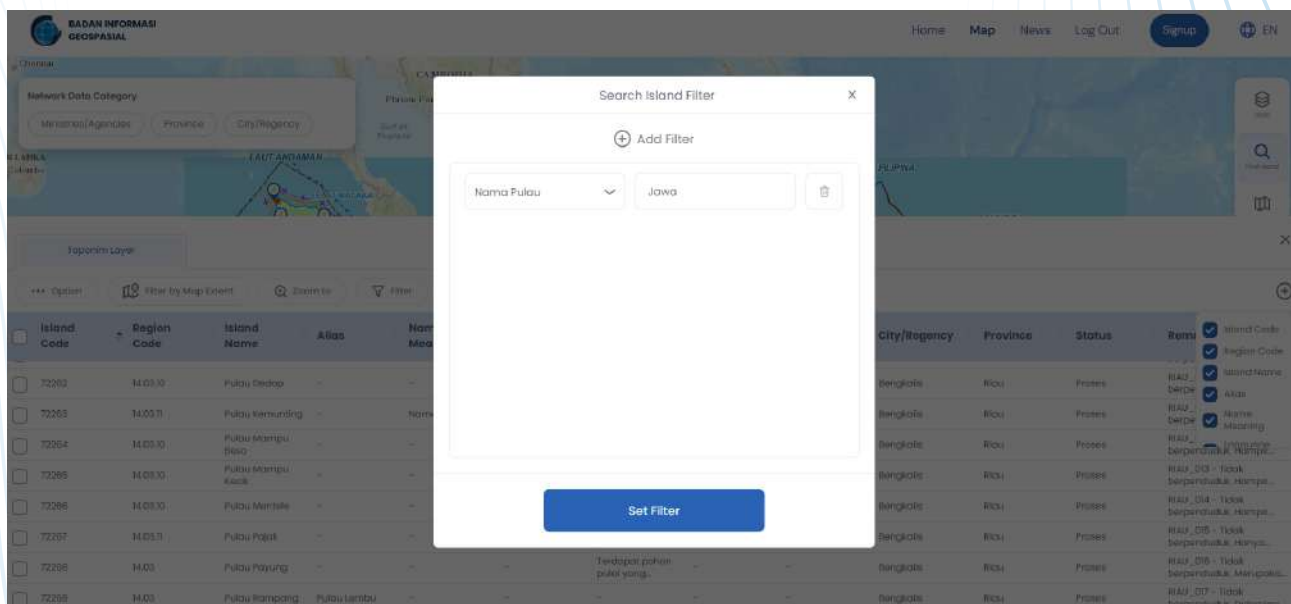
BADAN INFORMASI GEOSPASIAL

Home Map News Log Out Signup EN

Network Data Category

Ministries/Agencies Province City/Regency

Search Island Filter

Add Filter

Nama Pulau Jawa

Set Filter

Toponim Layer

Option Filter by Map Extent Zoom to Filter

| Island Code | Region Code | Island Name | Alias | Nam Mea | City/Regency | Province | Status | Rem |
|---|---|---|---|---|---|---|---|---|
| 72262 | 14.03.10 | Pulau Dedap | - | - | Bengkalis | Riau | Proses | RIAU_ berpe |
| 72263 | 14.03.11 | Pulau Kemunting | - | Nam | Bengkalis | Riau | Proses | RIAU_ berpe |
| 72264 | 14.03.10 | Pulau Mampu Besar | - | - | Bengkalis | Riau | Proses | RIAU_ berpenduduk, Hampir... |
| 72265 | 14.03.10 | Pulau Mampu Kecil | - | - | Bengkalis | Riau | Proses | RIAU_013 - Tidak berpenduduk, Hampa... |
| 72266 | 14.03.10 | Pulau Mentele | - | - | Bengkalis | Riau | Proses | RIAU_014 - Tidak berpenduduk, Hampa... |
| 72267 | 14.03.11 | Pulau Pajak | - | - | Bengkalis | Riau | Proses | RIAU_015 - Tidak berpenduduk, Hanya... |
| 72268 | 14.03 | Pulau Payung | - | - Terdapat pohon pohon yang... | Bengkalis | Riau | Proses | RIAU_016 - Tidak berpenduduk, Merupaka... |
| 72269 | 14.03 | Pulau Rampang | Pulau Lembu | - | Bengkalis | Riau | Proses | RIAU_017 - Tidak |

Island Code
Region Code
Island Name
Alias
Name Meaning